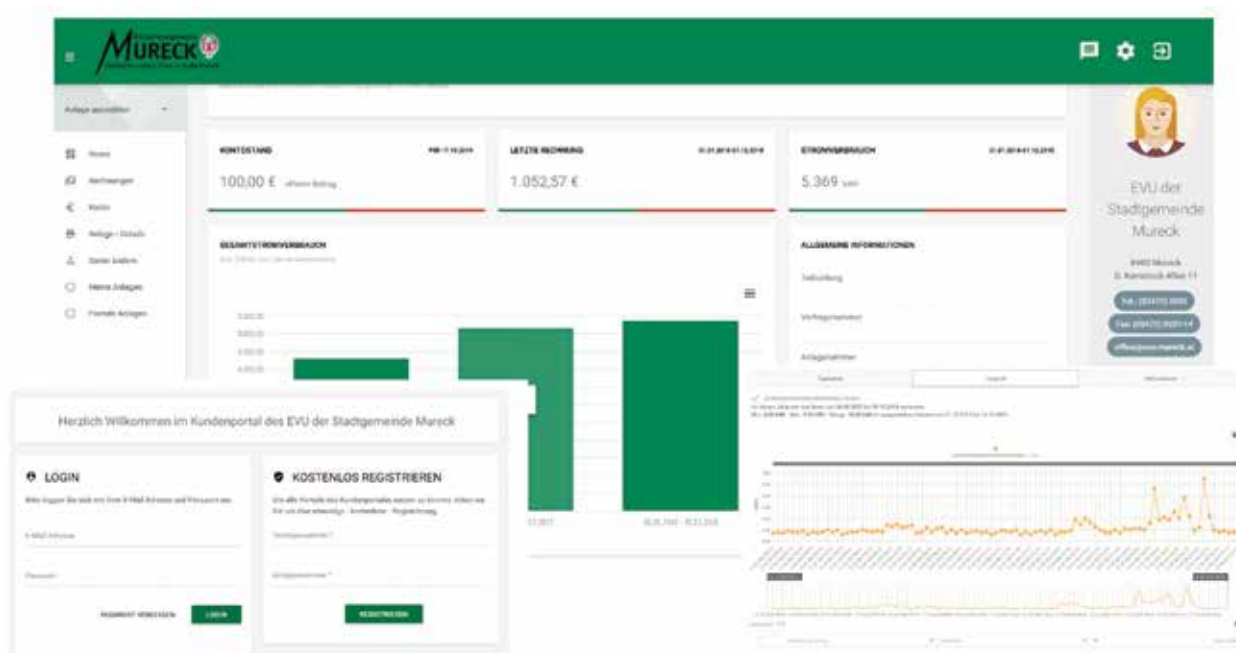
MURECK

Anlage auswählen

Home
Rechnungen
Konto
Anlage - Details
Daten ändern
Meine Anlagen
Fremde Anlagen

KONTOSTAND
100,00 €

LETZTE RECHNUNG
1.052,57 €

STROMVERBRAUCH
5.369 kWh

GESAMTSTROMVERBRAUCH

ALLGEMEINE INFORMATIONEN

Zählerlberg

Vertragsnummer

Anlagenehmer

EVU der Stadtgemeinde Mureck

8480 Mureck
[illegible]

Herzlich Willkommen im Kundenportal des EVU der Stadtgemeinde Mureck

LOGIN

E-Mail-Adresse

Passwort

PASSWORT VERGESSEN
LOGIN

KOSTENLOS REGISTRIEREN

Vertragsnummer *

Anlagennummer *

REGISTRIEREN